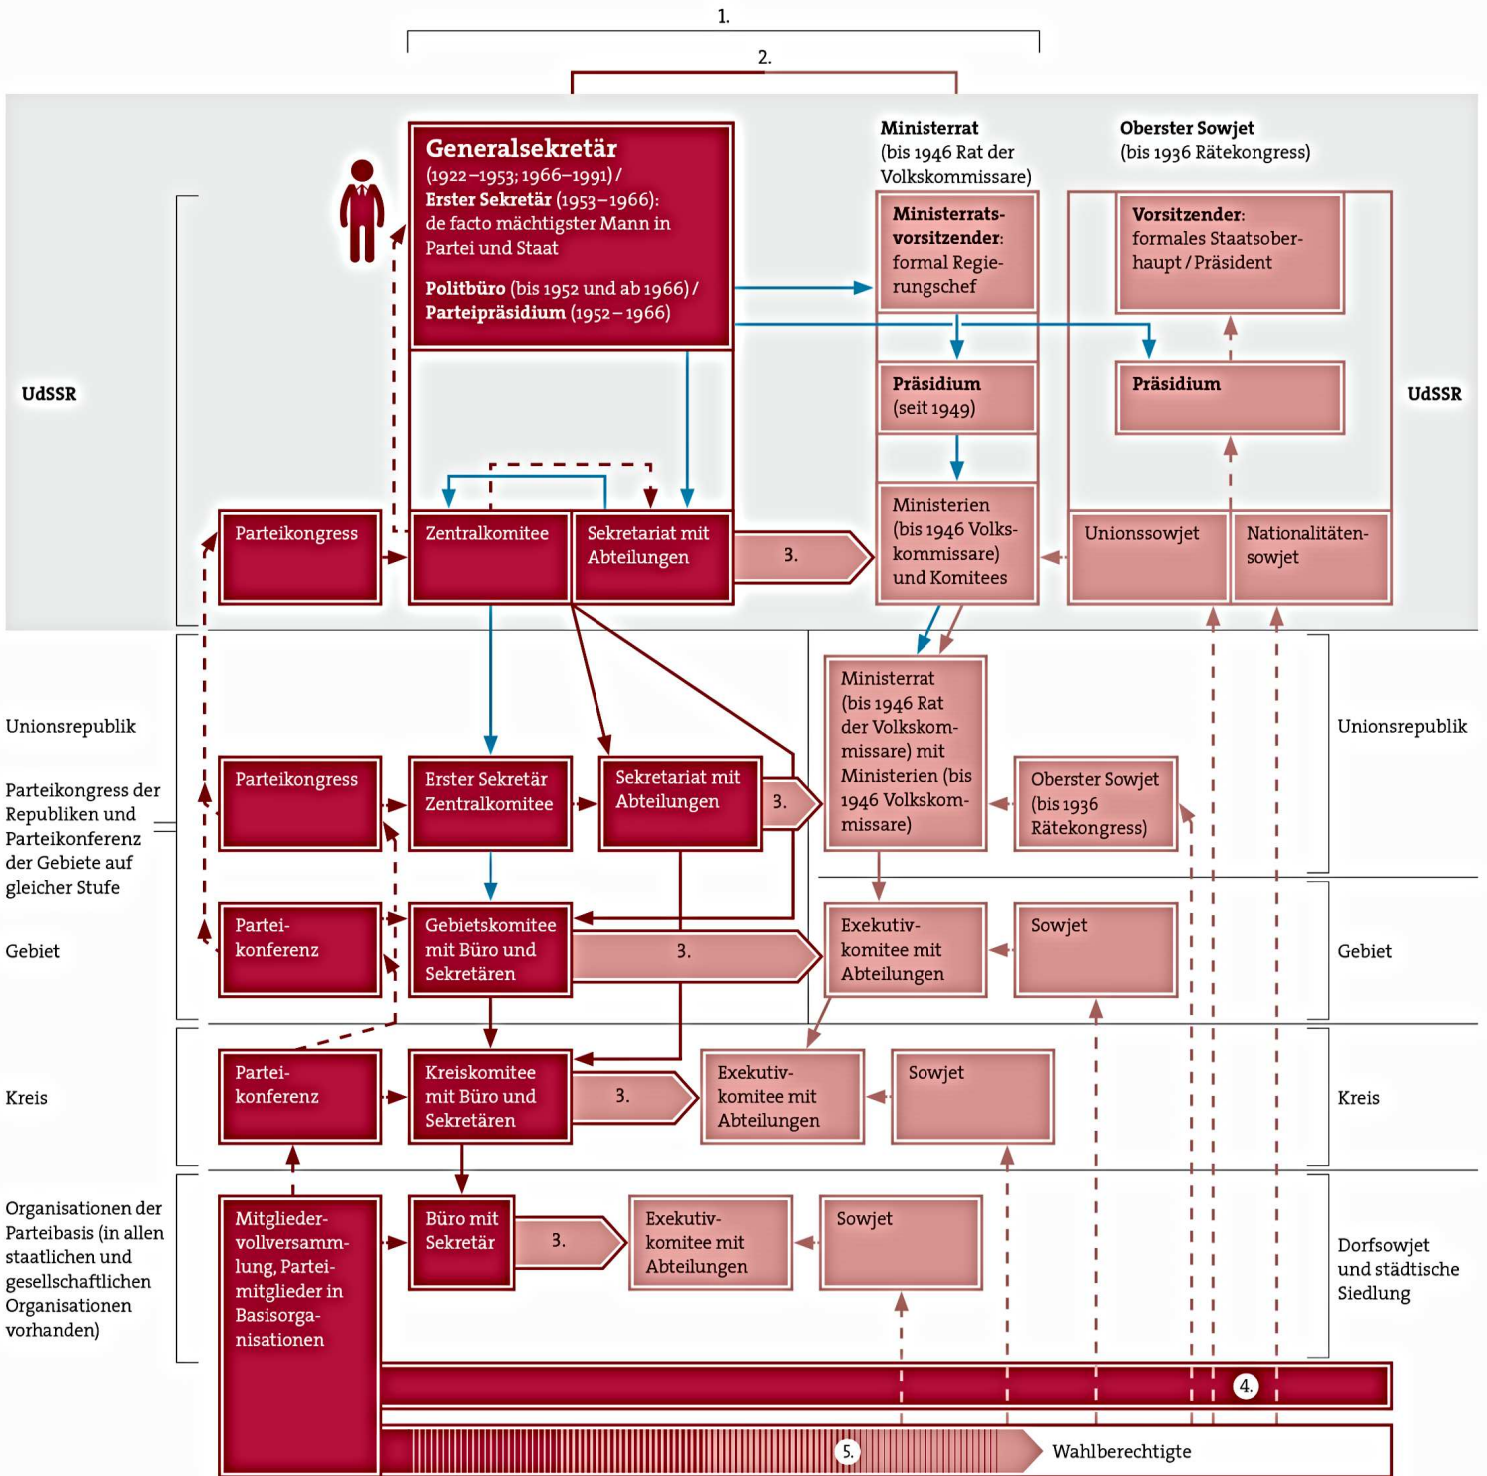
1.

2.

Generalsekretär (1922–1953; 1966–1991) / Erster Sekretär (1953–1966): de facto mächtigster Mann in Partei und Staat

Politbüro (bis 1952 und ab 1966) / Parteipräsidium (1952–1966)

Ministerrat (bis 1946 Rat der Volkskommissare)

Oberster Sowjet (bis 1936 Rätekongress)

Ministerratsvorsitzender: formal Regierungschef

Vorsitzender: formales Staatsoberhaupt / Präsident

UdSSR

Präsidium (seit 1949)

Präsidium

UdSSR

Parteikongress

Zentralkomitee

Sekretariat mit Abteilungen

3.

Ministerien (bis 1946 Volkskommissare) und Komitees

Unionssowjet

Nationalitätensowjet

Unionsrepublik

Ministerrat (bis 1946 Rat der Volkskommissare) mit Ministerien (bis 1946 Volkskommissare)

Unionsrepublik

Parteikongress der Republiken und Parteikonferenz der Gebiete auf gleicher Stufe

Parteikongress

Erster Sekretär Zentralkomitee

Sekretariat mit Abteilungen

3.

Oberster Sowjet (bis 1936 Rätekongress)

Gebiet

Parteikonferenz

Gebietskomitee mit Büro und Sekretären

3.

Exekutivkomitee mit Abteilungen

Sowjet

Gebiet

Kreis

Parteikonferenz

Kreiskomitee mit Büro und Sekretären

3.

Exekutivkomitee mit Abteilungen

Sowjet

Kreis

Organisationen der Parteibasis (in allen staatlichen und gesellschaftlichen Organisationen vorhanden)

Mitgliedervollversammlung, Parteimitglieder in Basisorganisationen

Büro mit Sekretär

3.

Exekutivkomitee mit Abteilungen

Sowjet

Dorfsowjet und städtische Siedlung

4.

5.

Wahlberechtigte